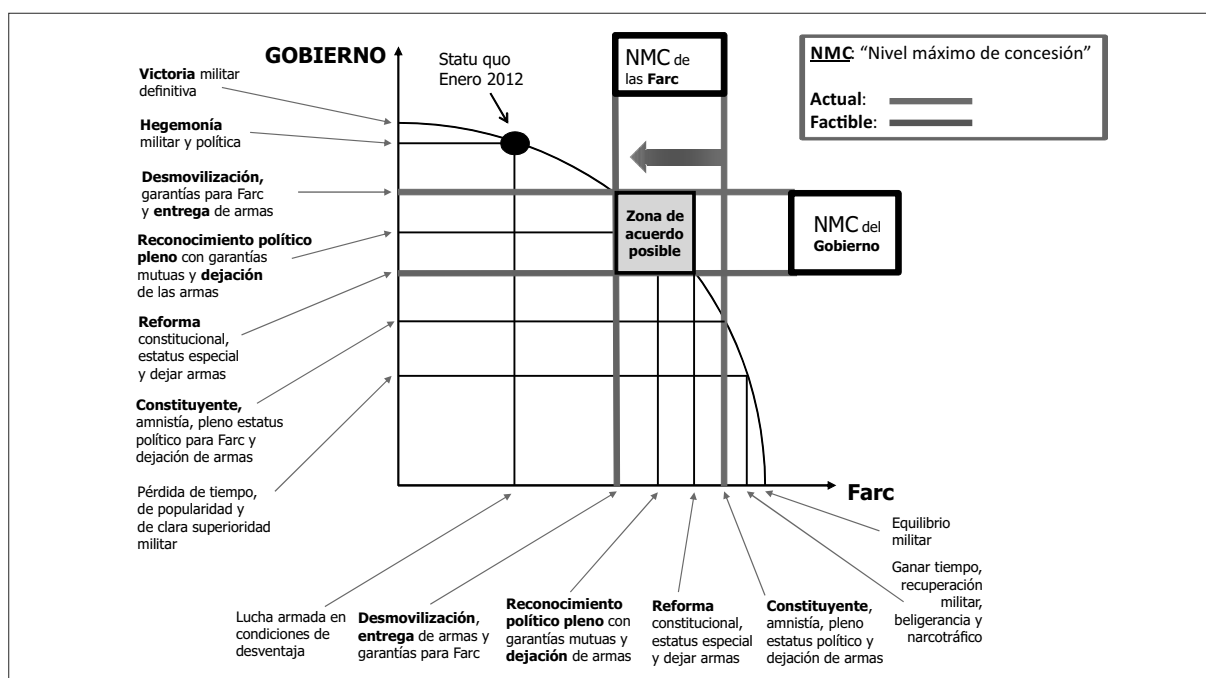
GOBIERNO

Statu quo Enero 2012

NMC de las Farc

NMC: "Nivel máximo de concesión"

Actual:
Factible:

Victoria militar definitiva

Hegemonía militar y política

Desmovilización, garantías para Farc y entrega de armas

Reconocimiento político pleno con garantías mutuas y dejación de las armas

Reforma constitucional, estatus especial y dejar armas

Constituyente, amnistía, pleno estatus político para Farc y dejación de armas

Pérdida de tiempo, de popularidad y de clara superioridad militar

Zona de acuerdo posible

NMC del Gobierno

Farc

Equilibrio militar

Ganar tiempo, recuperación militar, beligerancia y narcotráfico

Lucha armada en condiciones de desventaja

Desmovilización, entrega de armas y garantías para Farc

Reconocimiento político pleno con garantías mutuas y dejación de armas

Reforma constitucional, estatus especial y dejar armas

Constituyente, amnistía, pleno estatus político y dejación de armas